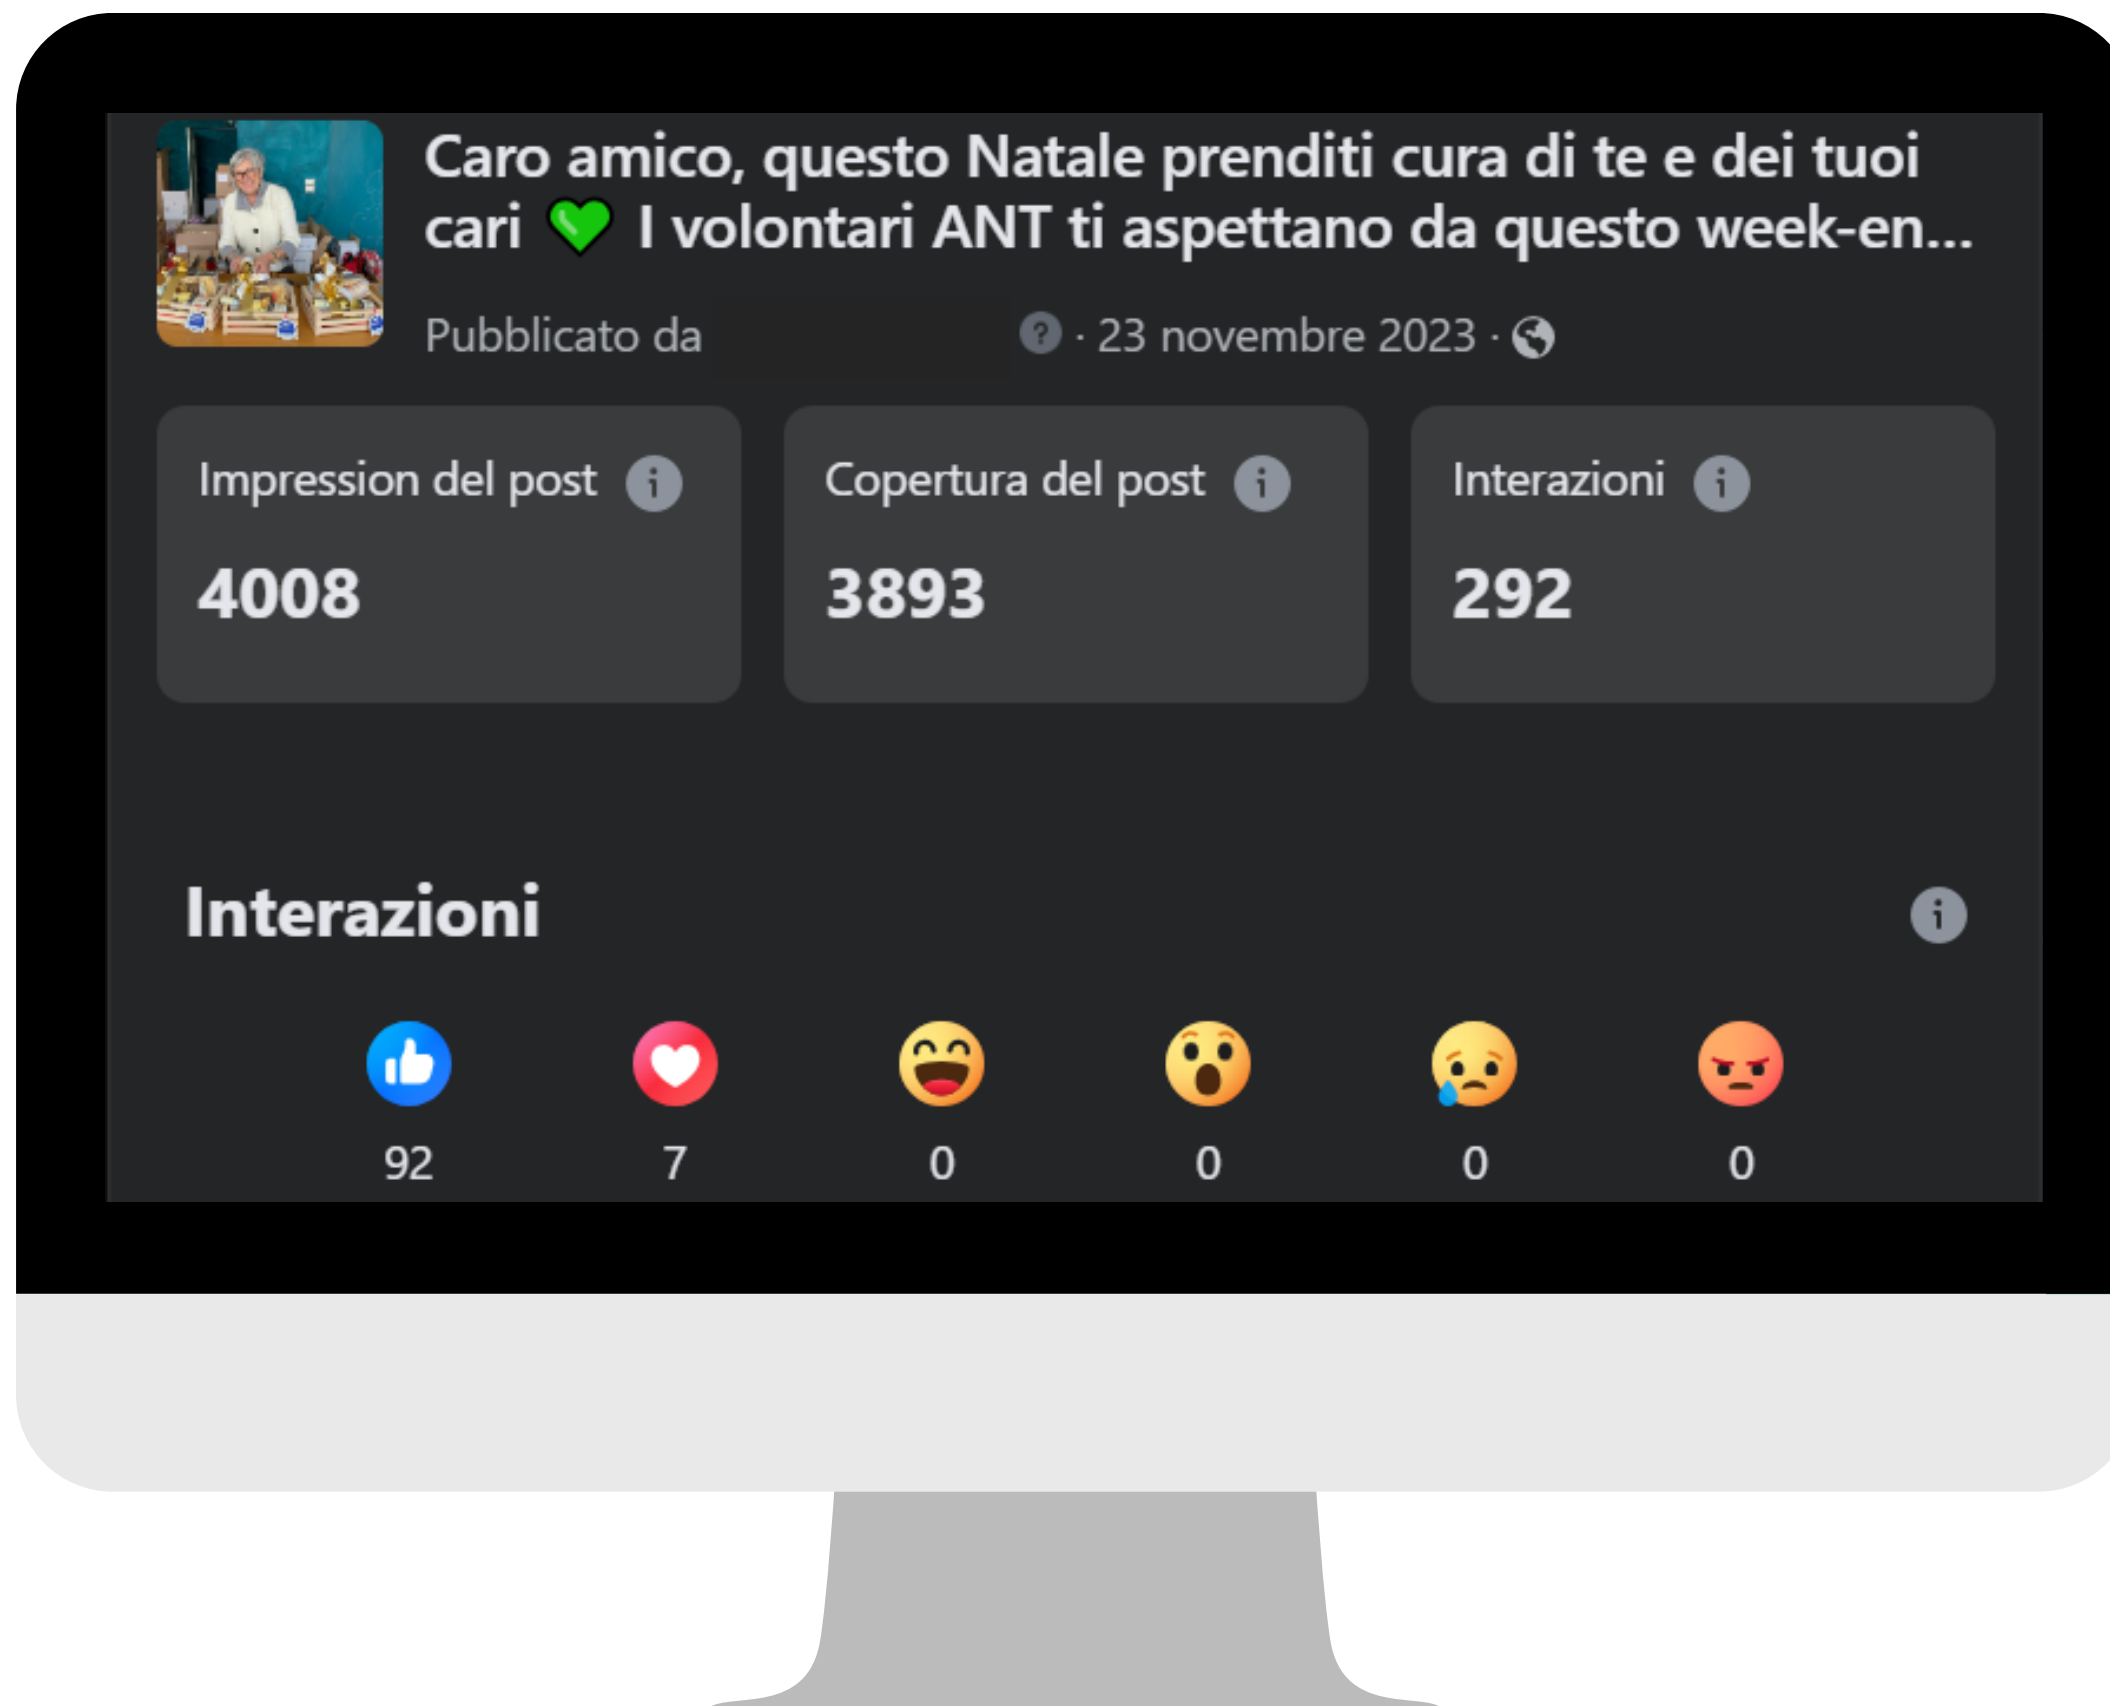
Caro amico, questo Natale prenditi cura di te e dei tuoi cari 💚 I volontari ANT ti aspettano da questo week-en...

Pubblicato da · 23 novembre 2023 ·

Impression del post
4008

Copertura del post
3893

Interazioni
292

Interazioni

92
7
0
0
0
0